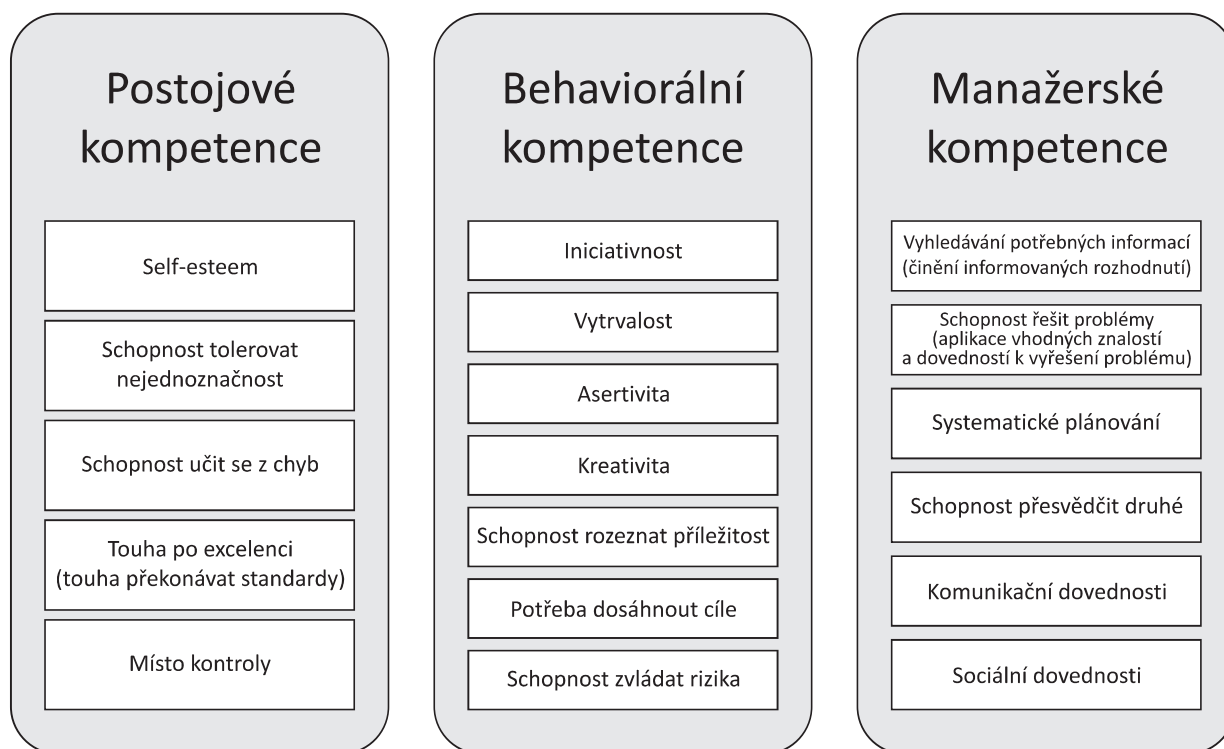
Postojové kompetence

Self-esteem

Schopnost tolerovat nejednoznačnost

Schopnost učit se z chyb

Touha po excelenci (touha překonávat standardy)

Místo kontroly

Behaviorální kompetence

Iniciativnost

Vytrvalost

Asertivita

Kreativita

Schopnost rozeznat příležitost

Potřeba dosáhnout cíle

Schopnost zvládat rizika

Manažerské kompetence

Vyhledávání potřebných informací (činění informovaných rozhodnutí)

Schopnost řešit problémy (aplikace vhodných znalostí a dovedností k vyřešení problému)

Systematické plánování

Schopnost přesvědčit druhé

Komunikační dovednosti

Sociální dovednosti